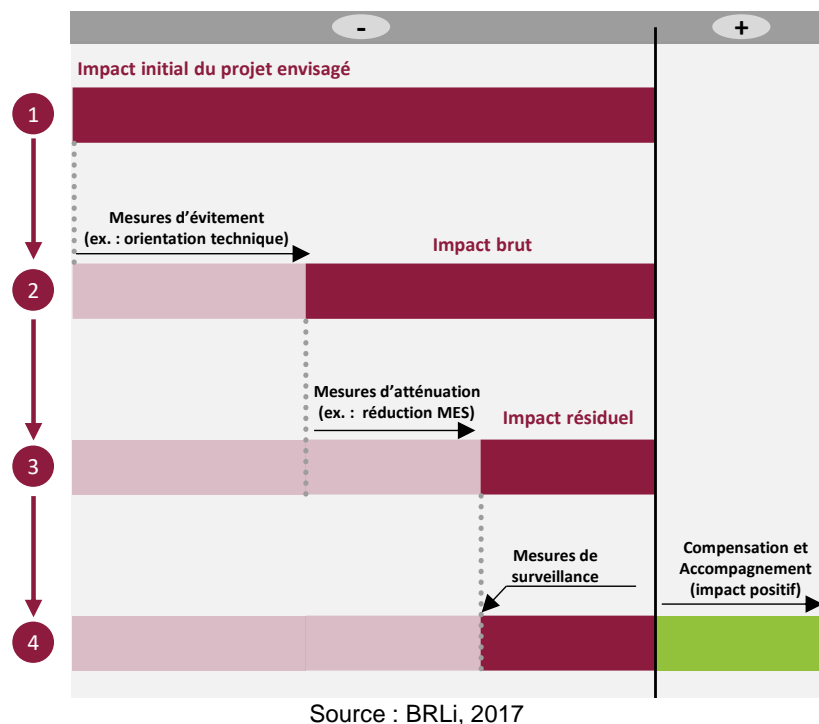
-

+

Impact initial du projet envisagé

1

Mesures d'évitement (ex. : orientation technique)

Impact brut

2

Mesures d'atténuation (ex. : réduction MES)

Impact résiduel

3

Mesures de surveillance

Compensation et Accompagnement (impact positif)

4

Source : BRLi, 2017